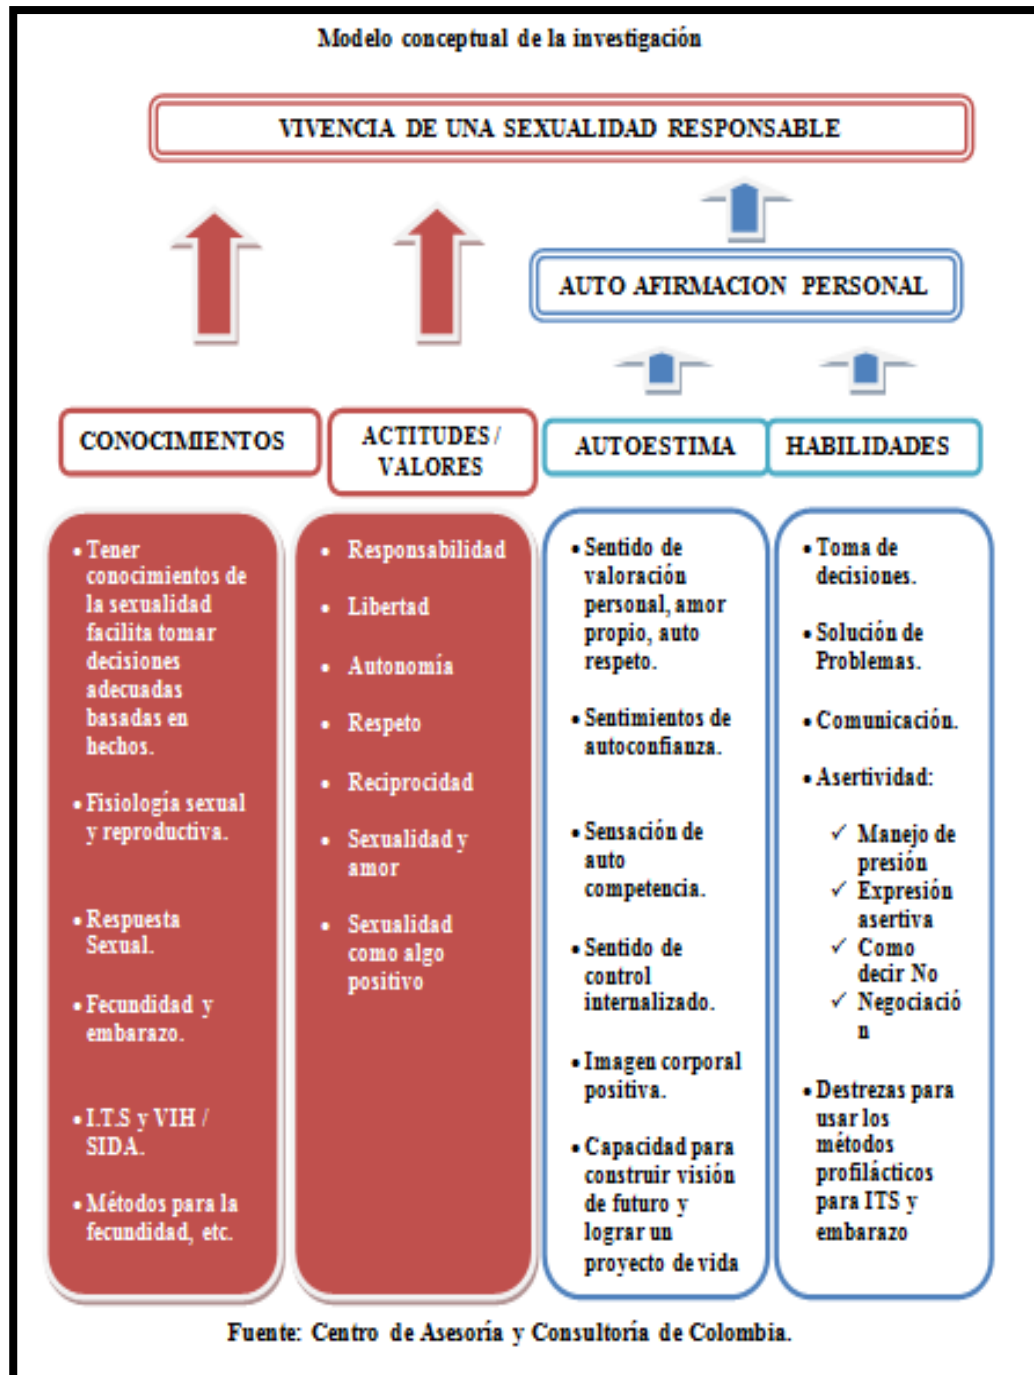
Modelo conceptual de la investigación

VIVENCIA DE UNA SEXUALIDAD RESPONSABLE

AUTO AFIRMACION PERSONAL

CONOCIMIENTOS

ACTITUDES / VALORES

AUTOESTIMA

HABILIDADES

- Tener conocimientos de la sexualidad facilita tomar decisiones adecuadas basadas en hechos.
- Fisiología sexual y reproductiva.
- Respuesta Sexual.
- Fecundidad y embarazo.
- I.T.S y VIH / SIDA.
- Métodos para la fecundidad, etc.

- Responsabilidad
- Libertad
- Autonomía
- Respeto
- Reciprocidad
- Sexualidad y amor
- Sexualidad como algo positivo

- Sentido de valoración personal, amor propio, auto respeto.
- Sentimientos de autoconfianza.
- Sensación de auto competencia.
- Sentido de control internalizado.
- Imagen corporal positiva.
- Capacidad para construir visión de futuro y lograr un proyecto de vida

- Toma de decisiones.
- Solución de Problemas.
- Comunicación.
- Asertividad:
  ✓ Manejo de presión
  ✓ Expresión asertiva
  ✓ Como decir No
  ✓ Negociación
- Destrezas para usar los métodos profilácticos para ITS y embarazo

Fuente: Centro de Asesoría y Consultoría de Colombia.